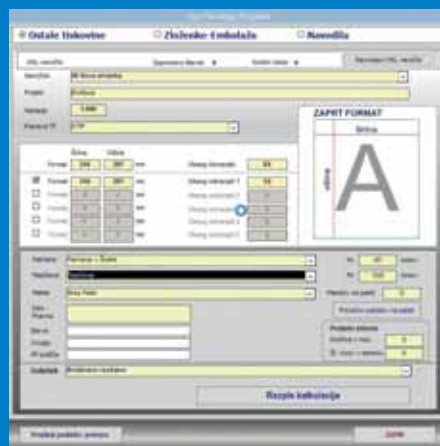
Ostale tiskovine
Zloženke-Embalaža
Navodila

Naročnik
Projekt
Naklada
Format

ZAPRT FORMAT
Širina
višina
A

Širina
Višina
Format
mm
Obseg tiskovine
Format
mm
Obseg notranjosti
Format
Format
Format
Format

Barve
Papir

Oddelek

Rezpis kalkulacije

Zapri